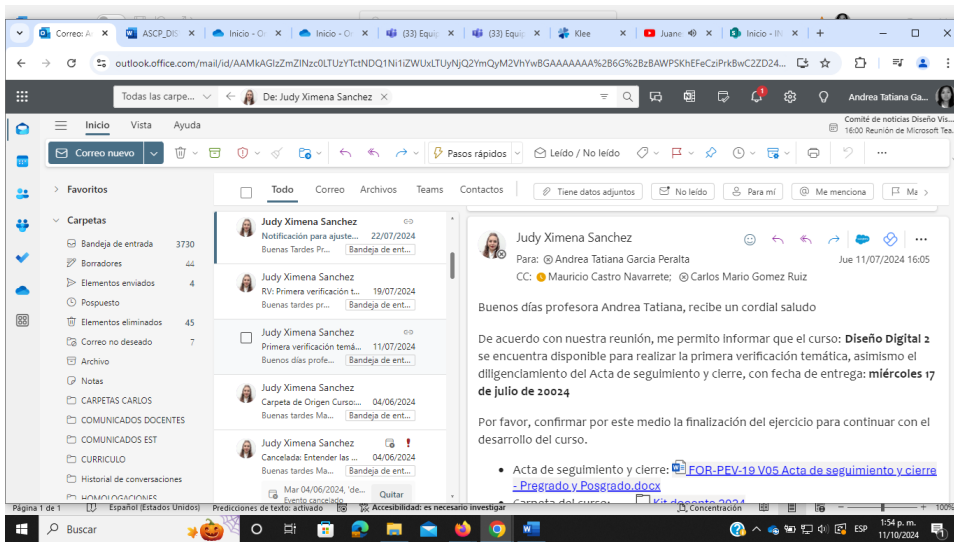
Correo: A | ASCP_DIS | Inicio - O | Inicio - O | (33) Equip | (33) Equip | Klee | Juane | Inicio - IN | +

outlook.office.com/mail/id/AAMkAGIzZmZlNzc0LTUzYTctNDQ1Ni1iZWUxLTUyNjQ2YmQyM2VhYwBGAAAAAAA%2B6G%2BzBAWPSKhEFeCziPrkBwC2ZD24...

Todas las carpe... | De: Judy Ximena Sanchez | Andrea Tatiana Ga...

Inicio | Vista | Ayuda

Comité de noticias Diseño Vis... 16:00 Reunión de Microsoft Tea...

Correo nuevo | Pasos rápidos | Leído / No leído

Favoritos

Carpetas
Bandeja de entrada 3730
Borradores 44
Elementos enviados 4
Pospuesto
Elementos eliminados 45
Correo no deseado 7
Archivo
Notas
CARPETAS CARLOS
COMUNICADOS DOCENTES
COMUNICADOS EST
CURRICULO
Historial de conversaciones
HOMOLOGACIONES

Todo | Correo | Archivos | Teams | Contactos | Tiene datos adjuntos | No leído | Para mí | Me menciona | Ma

Judy Ximena Sanchez
Notificación para ajuste... 22/07/2024
Buenas Tardes Pr... Bandeja de ent...

Judy Ximena Sanchez
RV: Primera verificación t... 19/07/2024
Buenas tardes pr... Bandeja de ent...

Judy Ximena Sanchez
Primera verificación temá... 11/07/2024
Buenos días profe... Bandeja de ent...

Judy Ximena Sanchez
Carpeta de Origen Curso:... 04/06/2024
Buenas tardes Ma... Bandeja de ent...

Judy Ximena Sanchez
Cancelada: Entender las ... 04/06/2024
Buenas tardes Ma... Bandeja de ent...
Mar 04/06/2024, 'de... Evento cancelado | Quitar

Judy Ximena Sanchez
Para: Andrea Tatiana Garcia Peralta
CC: Mauricio Castro Navarrete; Carlos Mario Gomez Ruiz
Jue 11/07/2024 16:05

Buenos días profesora Andrea Tatiana, recibe un cordial saludo

De acuerdo con nuestra reunión, me permito informar que el curso: **Diseño Digital 2** se encuentra disponible para realizar la primera verificación temática, asimismo el diligenciamiento del Acta de seguimiento y cierre, con fecha de entrega: **miércoles 17 de julio de 20024**

Por favor, confirmar por este medio la finalización del ejercicio para continuar con el desarrollo del curso.

• Acta de seguimiento y cierre: FOR-PEV-19 V05 Acta de seguimiento y cierre - Pregrado y Posgrado.docx
• Carpeta del curso: Kit docente 2024

Página 1 de 1 | Español (Estados Unidos) | Predicciones de texto: activado | Accesibilidad: es necesario investigar | Concentración | 100%

Buscar | ESP | 1:54 p. m. 11/10/2024